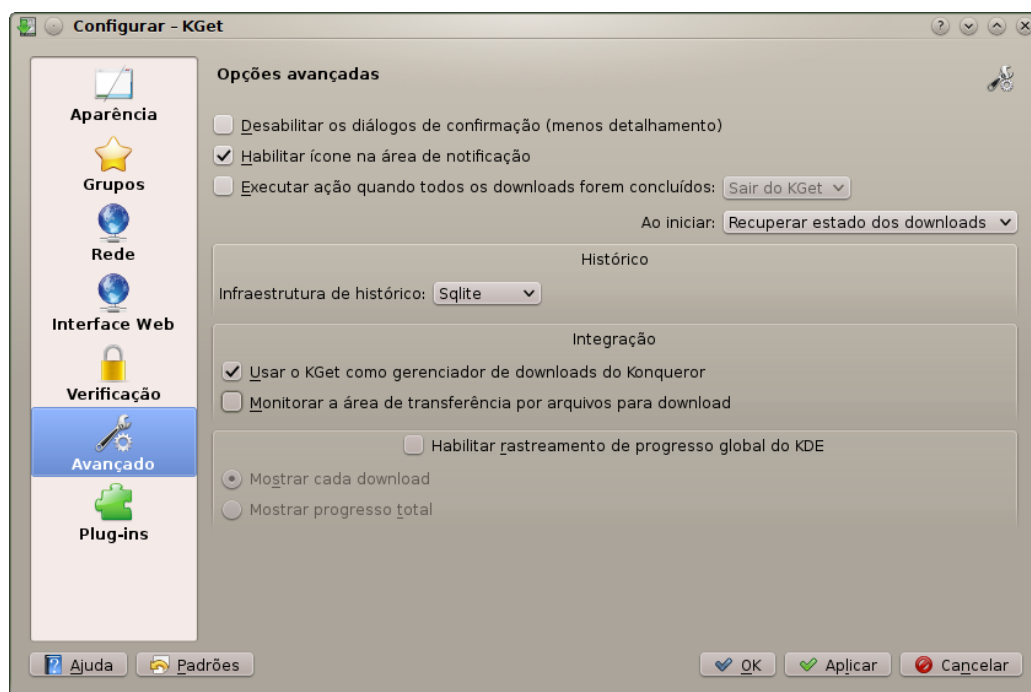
Configurar - KGet

Aparência
Grupos
Rede
Interface Web
Verificação
Avançado
Plug-ins

Opções avançadas

Desabilitar os diálogos de confirmação (menos detalhamento)
Habilitar ícone na área de notificação
Executar ação quando todos os downloads forem concluídos: Sair do KGet
Ao iniciar: Recuperar estado dos downloads

Histórico
Infraestrutura de histórico: Sqlite

Integração
Usar o KGet como gerenciador de downloads do Konqueror
Monitorar a área de transferência por arquivos para download

Habilitar rastreamento de progresso global do KDE
Mostrar cada download
Mostrar progresso total

Ajuda
Padrões
OK
Aplicar
Cancelar